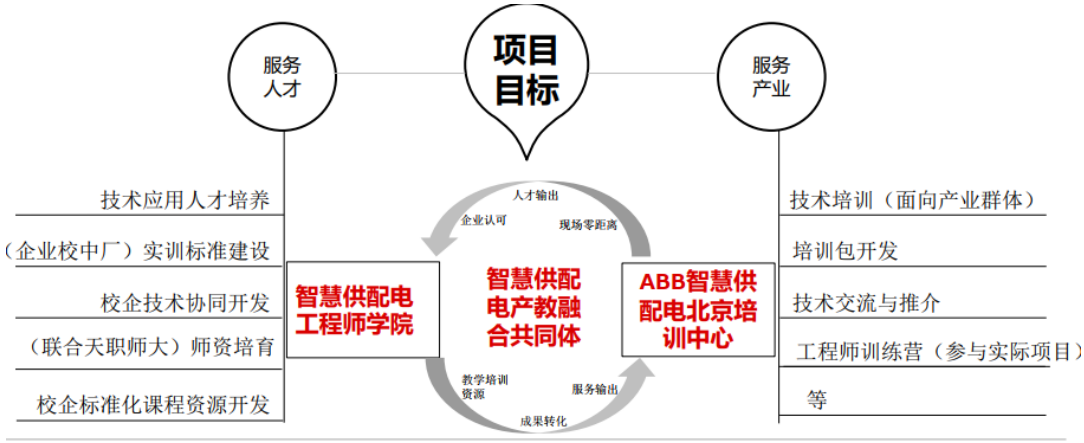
服务人才

项目目标

服务产业

技术应用人才培养

（企业校中厂）实训标准建设

校企技术协同开发

（联合天职师大）师资培育

校企标准化课程资源开发

人才输出

企业认可

现场零距离

智慧供配电工程师学院

智慧供配电产教融合共同体

ABB智慧供配电北京培训中心

教学培训资源

服务输出

成果转化

技术培训（面向产业群体）

培训包开发

技术交流与推介

工程师训练营（参与实际项目）

等